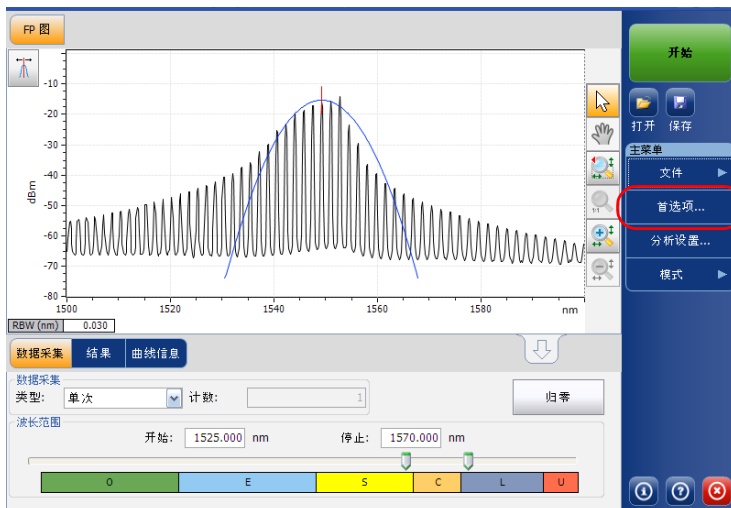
FP 图

-10
-20
-30
-40
-50
-60
-70
-80

dBm

1500
1520
1540
1560
1580
nm

RBW (nm) 0.030

开始

打开 保存

主菜单

文件

首选项...

分析设置...

模式

数据采集 结果 曲线信息

数据采集

类型: 单次

计数: 1

归零

波长范围

开始: 1525.000 nm

停止: 1570.000 nm

| O | E | S | C | L | U |
|---|---|---|---|---|---|